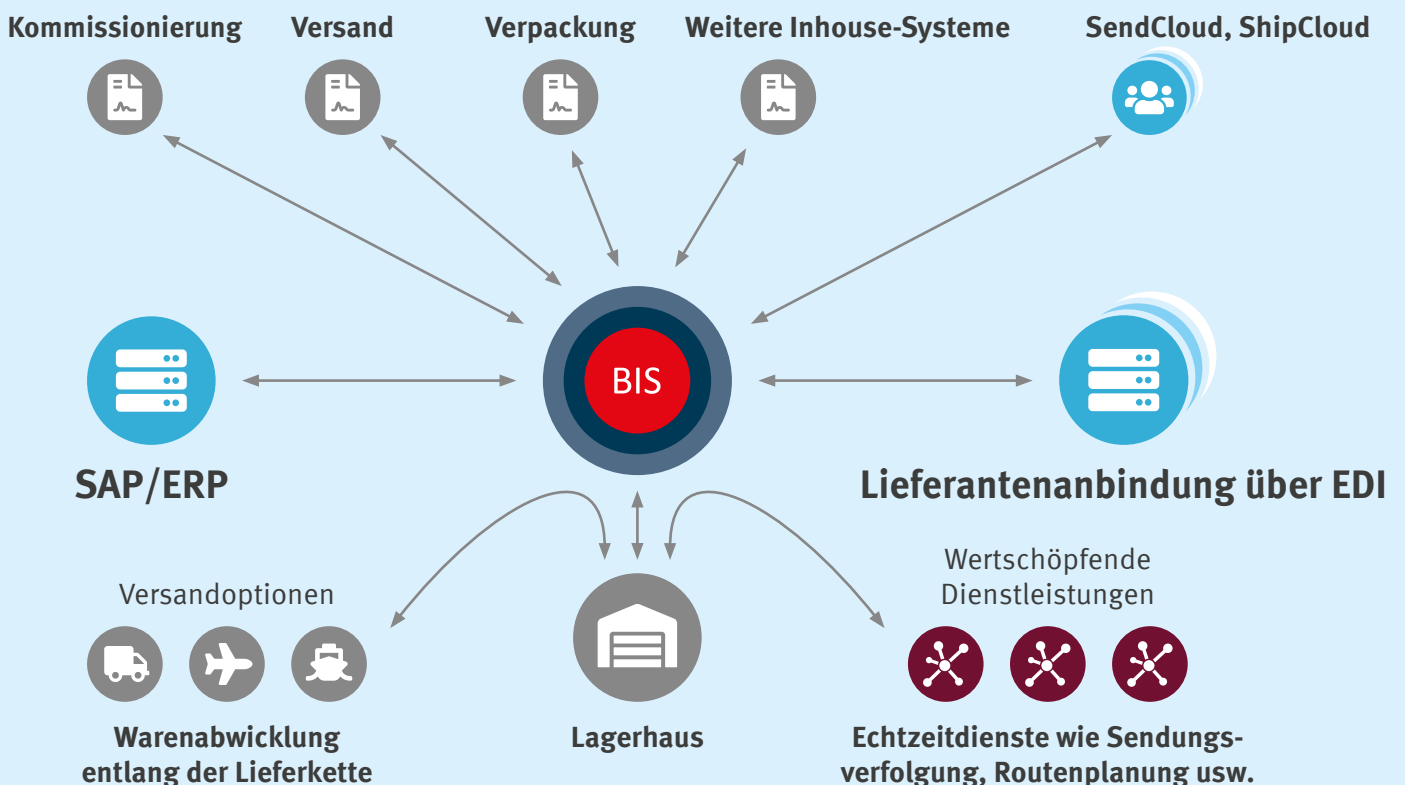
Kommissionierung

Versand

Verpackung

Weitere Inhouse-Systeme

SendCloud, ShipCloud

BIS

SAP/ERP

Lieferantenanbindung über EDI

Versandoptionen

Warenabwicklung entlang der Lieferkette

Lagerhaus

Wertschöpfende Dienstleistungen

Echtzeitdienste wie Sendungsverfolgung, Routenplanung usw.